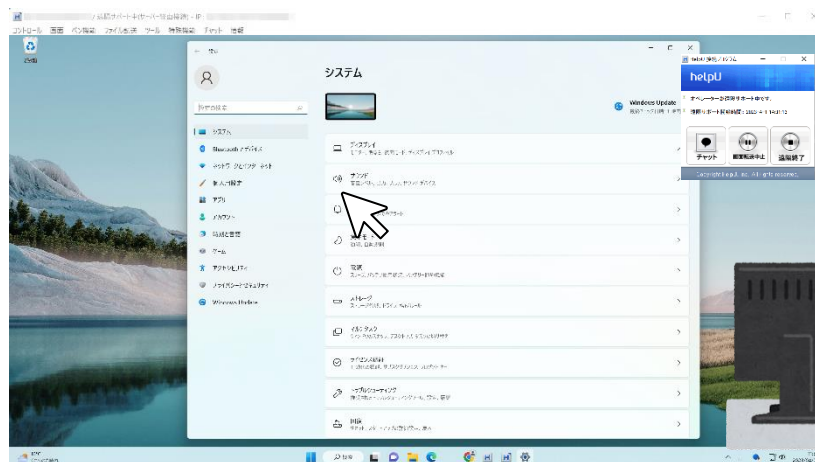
遠隔サポート(セーバー経由接続) - IP

コントロール　画面　ペン機能　ファイル転送　ツール　特殊機能　チャット　情報

ごみ箱

← 設定

システム

設定の検索

システム

Bluetooth とデバイス

ネットワークとインターネット

個人用設定

アプリ

アカウント

時刻と言語

ゲーム

アクセシビリティ

プライバシーとセキュリティ

Windows Update

Windows Update

ディスプレイ

サウンド

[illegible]

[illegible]

電源

ストレージ

マルチタスク

デバイスの認証

トラブルシューティング

回復

helpU

helpU

オペレーターが遠隔サポート中です。

遠隔サポート開始時刻：2023-4-1 14:11:13

チャット

画面転送中止

遠隔終了

Copyright helpU, Inc. All rights reserved.

検索